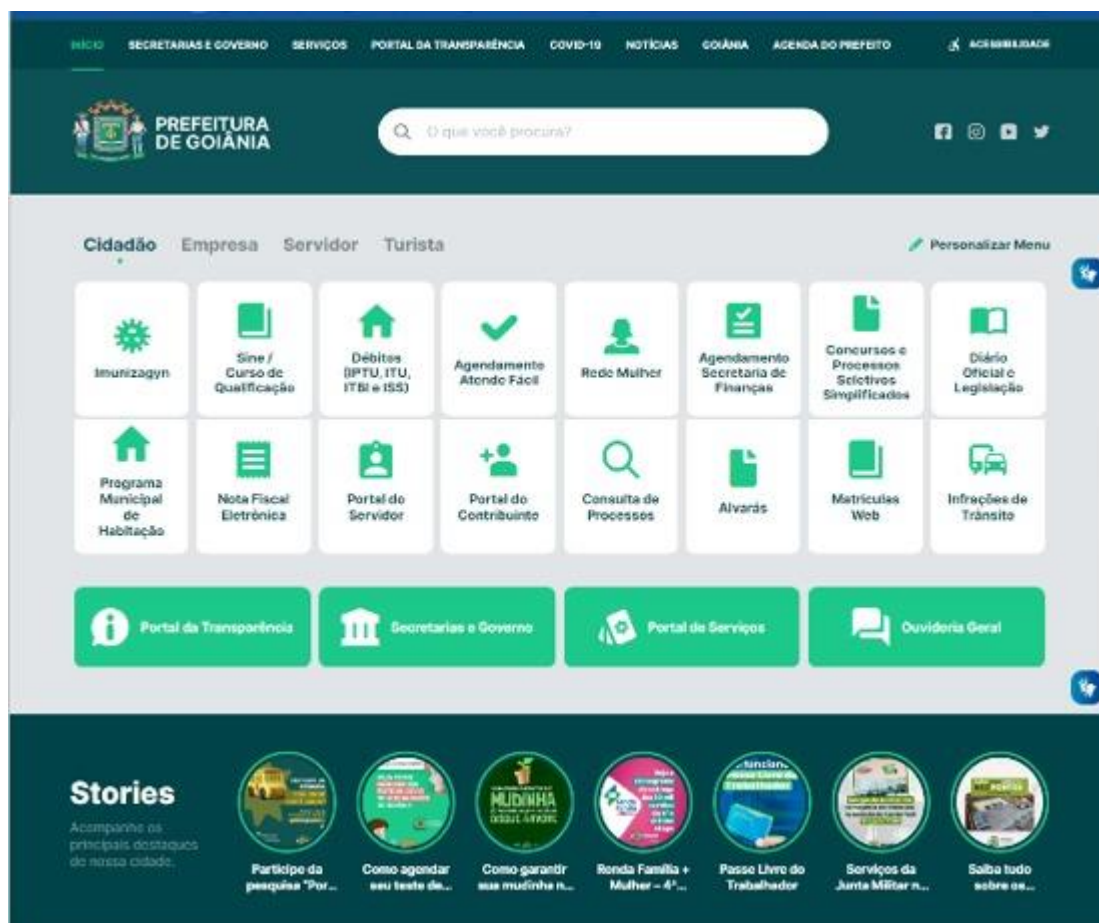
INÍCIO SECRETARIAS E GOVERNO SERVIÇOS PORTAL DA TRANSPARÊNCIA COVID-19 NOTÍCIAS GOIÂNIA AGENDA DO PREFEITO ACESSIBILIDADE

PREFEITURA DE GOIÂNIA

O que você procura?

Cidadão Empresa Servidor Turista

Personalizar Menu

Imunizagyn

Sine / Curso de Qualificação

Débitos (IPTU, ITU, ITBI e ISS)

Agendamento Atende Fácil

Rede Mulher

Agendamento Secretaria de Finanças

Concursos e Processos Seletivos Simplificados

Diário Oficial e Legislação

Programa Municipal de Habitação

Nota Fiscal Eletrônica

Portal do Servidor

Portal do Contribuinte

Consulta de Processos

Alvarás

Matrículas Web

Infrações de Trânsito

Portal da Transparência

Secretarias e Governo

Portal de Serviços

Ouvidoria Geral

Stories

Acompanhe os principais destaques de nossa cidade.

MUDINHA

Participe da pesquisa "Por...

Como agendar seu teste de...

Como garantir sua mudinha n...

Renda Família + Mulher – 4ª...

Passe Livre do Trabalhador

Serviços da Junta Militar n...

Saiba tudo sobre os...